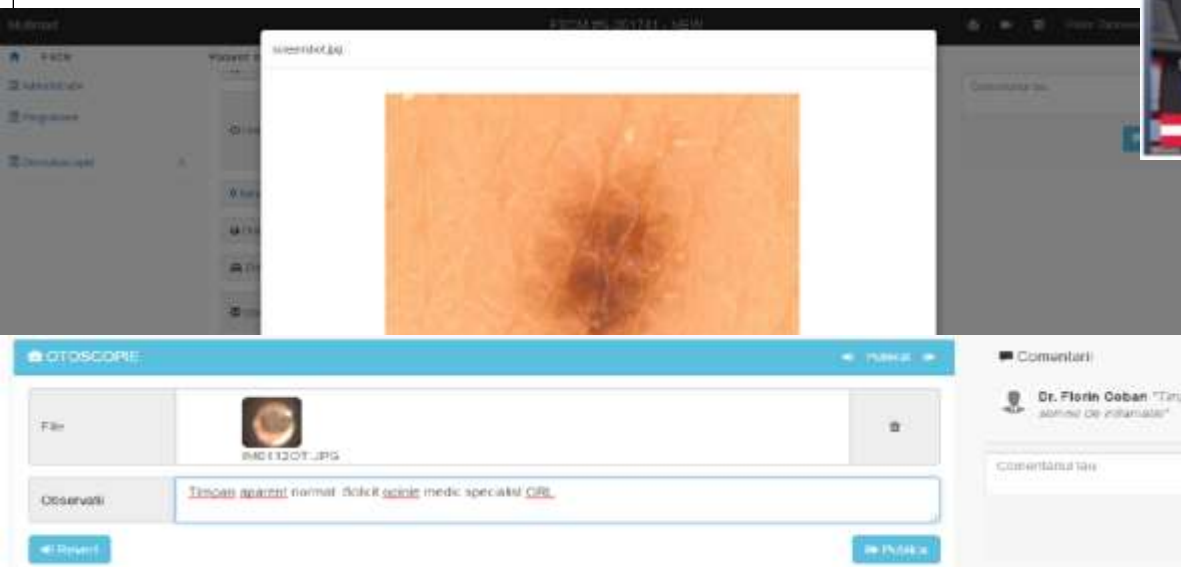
screenshot.jpg

OTOSCOPIE

Publica

File

IMG1132OT.JPG

Observatii

Timpan aparent normal. Solicit opinie medic specialist ORL.

Revert

Publica

Comentarii

Dr. Florin Coban "Tim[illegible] semne de inflamatie"

Comentariul tau